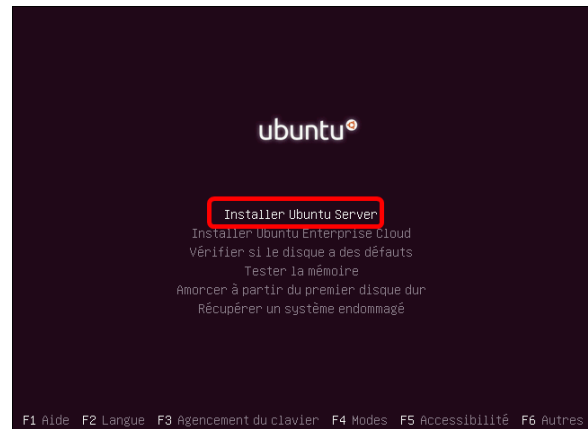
ubuntu®

Installer Ubuntu Server
Installer Ubuntu Enterprise Cloud
Vérifier si le disque a des défauts
Tester la mémoire
Amorcer à partir du premier disque dur
Récupérer un système endommagé

F1 Aide F2 Langue F3 Agencement du clavier F4 Modes F5 Accessibilité F6 Autres